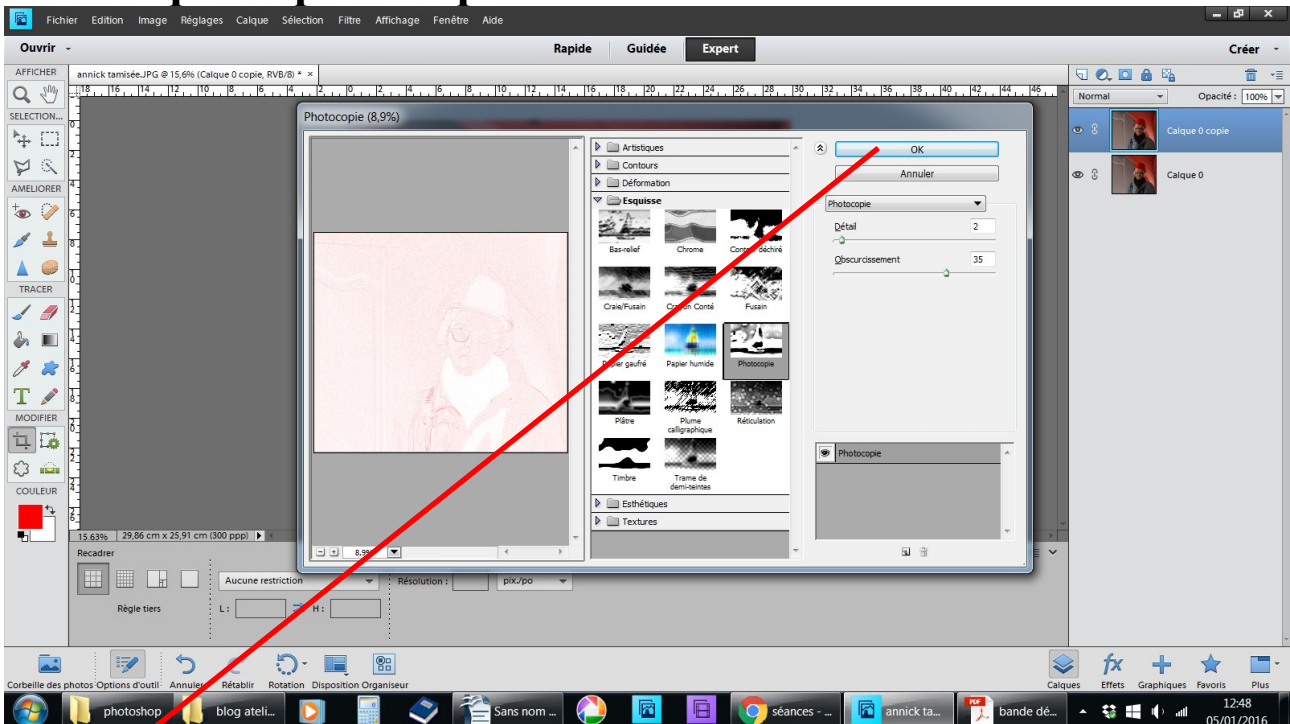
Fichier Edition Image Réglages Calque Sélection Filtre Affichage Fenêtre Aide

Ouvrir

Rapide Guidée Expert

Créer

AFFICHER

annick tamisée.JPG @ 15,6% (Calque 0 copie, RVB/8) * ×

SELECTION...

AMELIORER

TRACER

MODIFIER

COULEUR

Photocopie (8,9%)

Artistiques
Contours
Déformation
Esquisse

Bas-relief
Chrome
Contour déchiré
Craie/Fusain
Crayon Conté
Fusain
Papier gaufré
Papier humide
Photocopie
Plâtre
Plume calligraphique
Réticulation
Timbre
Trame de demi-teintes

Esthétiques
Textures

OK
Annuler

Photocopie

Détail 2

Obscurcissement 35

Photocopie

8,9%

Normal
Opacité : 100%

Calque 0 copie
Calque 0

15,63% 29,86 cm x 25,91 cm (300 ppp)

Recadrer

Aucune restriction

Résolution :

pix./po

Règle tiers

L :

H :

Corbeille des photos Options d'outil Annuler Rétablir Rotation Disposition Organiseur

Calques Effets Graphiques Favoris Plus

photoshop
blog ateli...
Sans nom ...
séances - ...
annick ta...
bande dé...

12:48
05/01/2016